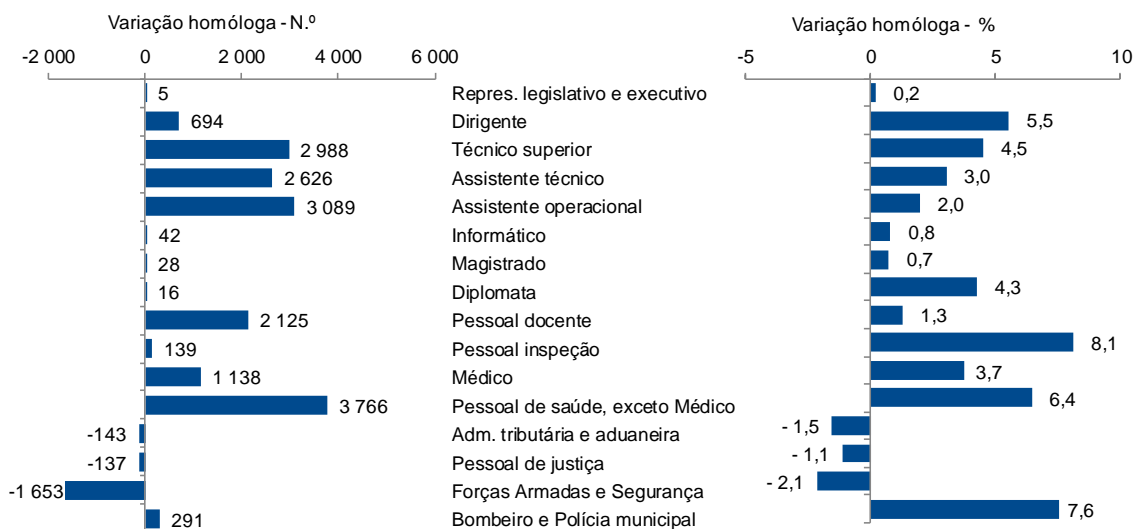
Variação homóloga - N.º

-2 000 0 2 000 4 000 6 000

5
694
2 988
2 626
3 089
42
28
16
2 125
139
1 138
3 766
-143
-137
-1 653
291

Repres. legislativo e executivo
Dirigente
Técnico superior
Assistente técnico
Assistente operacional
Informático
Magistrado
Diplomata
Pessoal docente
Pessoal inspeção
Médico
Pessoal de saúde, exceto Médico
Adm. tributária e aduaneira
Pessoal de justiça
Forças Armadas e Segurança
Bombeiro e Polícia municipal

Variação homóloga - %

-5 0 5 10

0,2
5,5
4,5
3,0
2,0
0,8
0,7
4,3
1,3
8,1
3,7
6,4
- 1,5
- 1,1
- 2,1
7,6